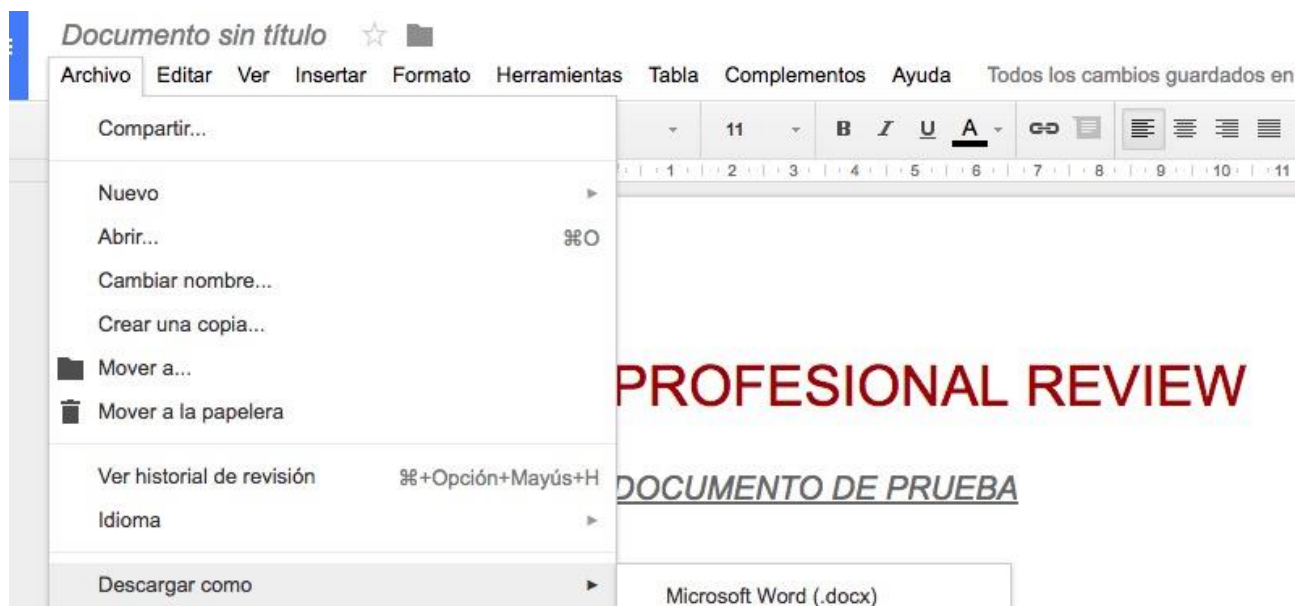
Documento sin título

Archivo Editar Ver Insertar Formato Herramientas Tabla Complementos Ayuda Todos los cambios guardados en

11 B I U A

1 2 3 4 5 6 7 8 9 10 11

Compartir...

Nuevo

Abrir... ⌘O

Cambiar nombre...

Crear una copia...

Mover a...

Mover a la papelera

Ver historial de revisión ⌘+Opción+Mayús+H

Idioma

Descargar como

Microsoft Word (.docx)

PROFESIONAL REVIEW

DOCUMENTO DE PRUEBA